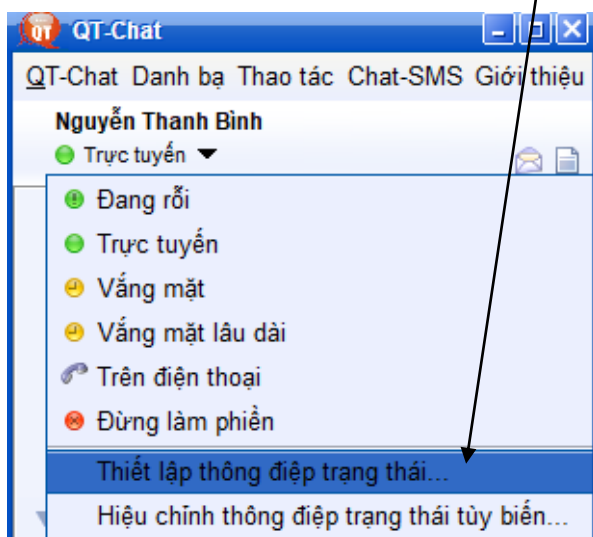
QT QT-Chat

QT-Chat Danh bạ Thao tác Chat-SMS Giới thiệu

Nguyễn Thanh Bình

Trực tuyến

Đang rỗi

Trực tuyến

Vắng mặt

Vắng mặt lâu dài

Trên điện thoại

Đừng làm phiền

Thiết lập thông điệp trạng thái...

Hiệu chỉnh thông điệp trạng thái tùy biến...